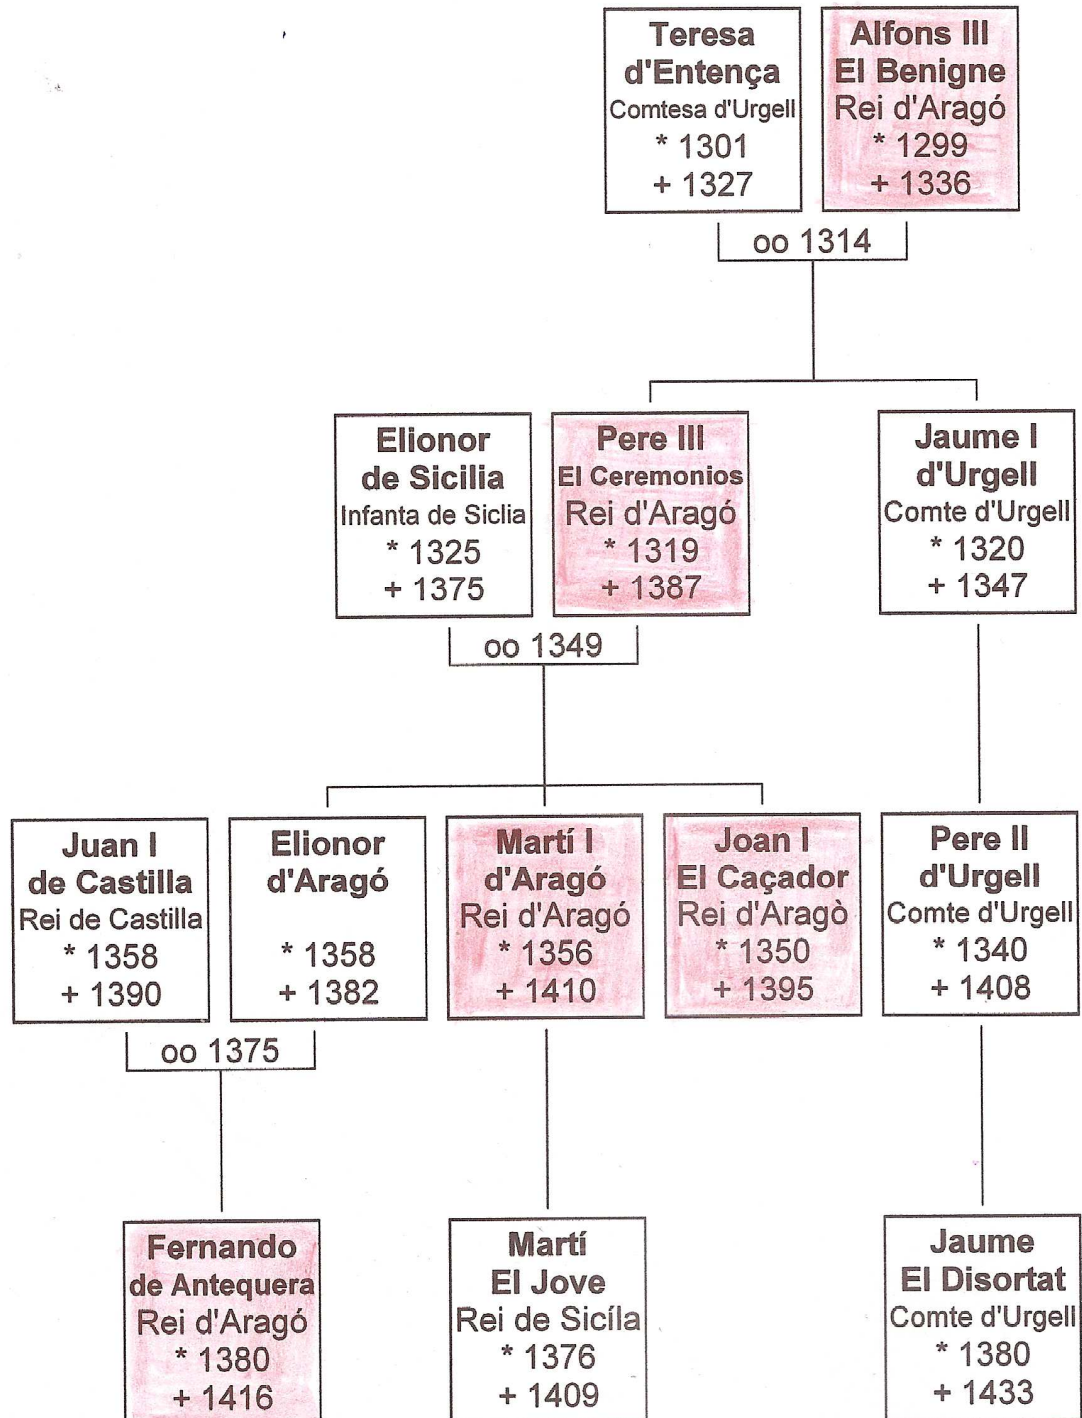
Teresa d'Entença
Comtesa d'Urgell
* 1301
+ 1327

Alfons III El Benigne
Rei d'Aragó
* 1299
+ 1336

oo 1314

Elionor de Sicilia
Infanta de Siclia
* 1325
+ 1375

Pere III El Ceremonios
Rei d'Aragó
* 1319
+ 1387

Jaume I d'Urgell
Comte d'Urgell
* 1320
+ 1347

oo 1349

Juan I de Castilla
Rei de Castilla
* 1358
+ 1390

Elionor d'Aragó
* 1358
+ 1382

Martí I d'Aragó
Rei d'Aragó
* 1356
+ 1410

Joan I El Caçador
Rei d'Aragò
* 1350
+ 1395

Pere II d'Urgell
Comte d'Urgell
* 1340
+ 1408

oo 1375

Fernando de Antequera
Rei d'Aragó
* 1380
+ 1416

Martí El Jove
Rei de Sicíla
* 1376
+ 1409

Jaume El Disortat
Comte d'Urgell
* 1380
+ 1433